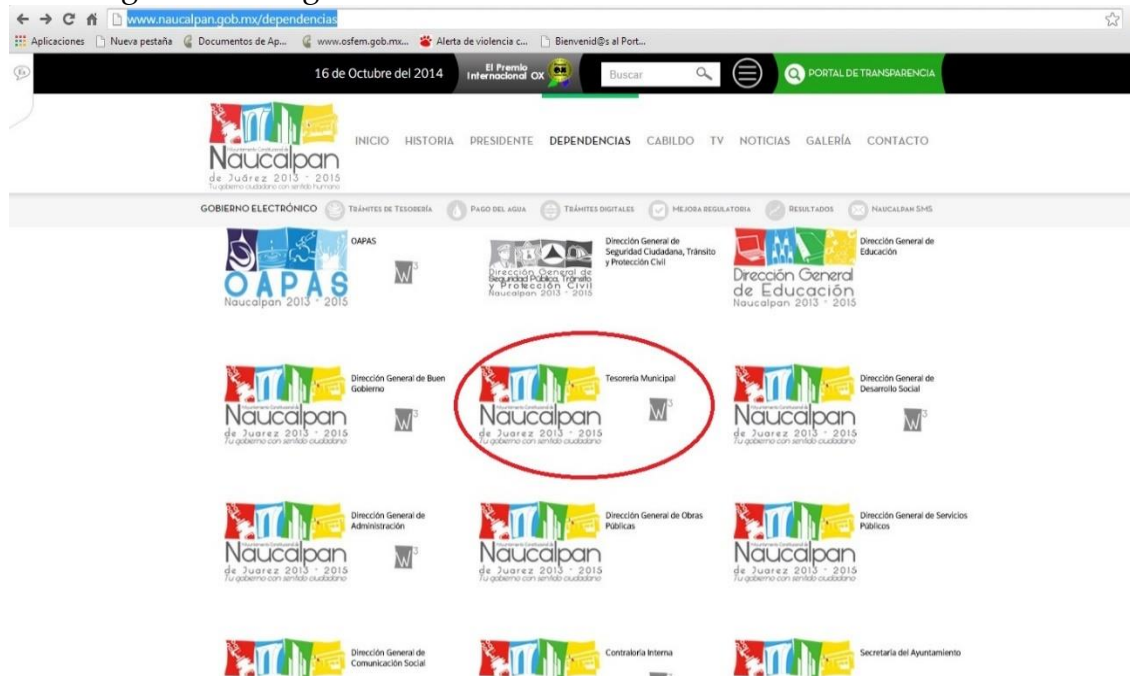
www.naucalpan.gob.mx/dependencias

Aplicaciones Nueva pestaña Documentos de Ap... www.osfem.gob.mx... Alerta de violencia c... Bienvenid@s al Port...

16 de Octubre del 2014 El Premio Internacional OX Buscar PORTAL DE TRANSPARENCIA

Naucalpan de Juárez 2013 - 2015 Tu gobierno ciudadano con sentido humano

INICIO HISTORIA PRESIDENTE DEPENDENCIAS CABILDO TV NOTICIAS GALERÍA CONTACTO

GOBIERNO ELECTRÓNICO TRÁMITES DE TESORERÍA PAGO DEL AGUA TRÁMITES DIGITALES MEJORA REGULATORIA RESULTADOS NAUCALPAN SMS

OAPAS Naucalpan 2013 - 2015
OAPAS

Dirección General de Seguridad Pública, Tránsito y Protección Civil Naucalpan 2013 - 2015
Dirección General de Seguridad Ciudadana, Tránsito y Protección Civil

Dirección General de Educación Naucalpan 2013 - 2015
Dirección General de Educación

Naucalpan de Juarez 2013 - 2015 Tu gobierno con sentido ciudadano
Dirección General de Buen Gobierno

Naucalpan de Juarez 2013 - 2015 Tu gobierno con sentido ciudadano
Tesorería Municipal

Naucalpan de Juarez 2013 - 2015 Tu gobierno con sentido ciudadano
Dirección General de Desarrollo Social

Naucalpan de Juarez 2013 - 2015 Tu gobierno con sentido ciudadano
Dirección General de Administración

Naucalpan de Juarez 2013 - 2015 Tu gobierno con sentido ciudadano
Dirección General de Obras Públicas

Naucalpan de Juarez 2013 - 2015 Tu gobierno con sentido ciudadano
Dirección General de Servicios Públicos

Dirección General de Comunicación Social

Contraloría Interna

Secretaría del Ayuntamiento